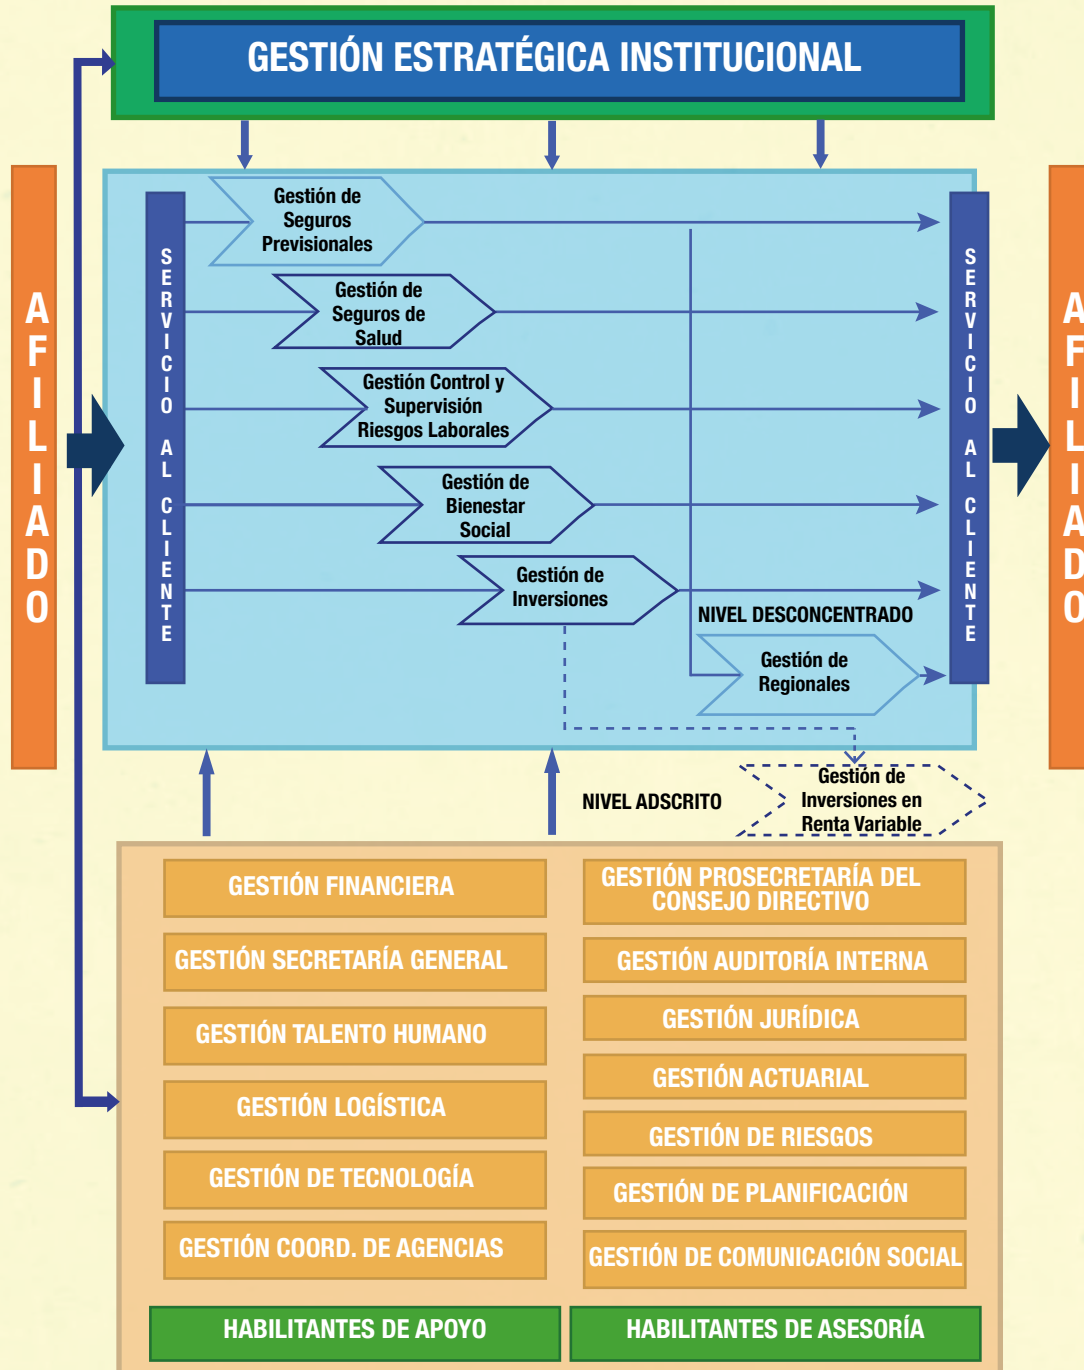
GESTIÓN ESTRATÉGICA INSTITUCIONAL

AFILIADO

SERVICIO AL CLIENTE

Gestión de Seguros Previsionales

Gestión de Seguros de Salud

Gestión Control y Supervisión Riesgos Laborales

Gestión de Bienestar Social

Gestión de Inversiones

NIVEL DESCONCENTRADO

Gestión de Regionales

SERVICIO AL CLIENTE

AFILIADO

NIVEL ADSCRITO

Gestión de Inversiones en Renta Variable

GESTIÓN FINANCIERA

GESTIÓN PROSECRETARÍA DEL CONSEJO DIRECTIVO

GESTIÓN SECRETARÍA GENERAL

GESTIÓN AUDITORÍA INTERNA

GESTIÓN TALENTO HUMANO

GESTIÓN JURÍDICA

GESTIÓN ACTUARIAL

GESTIÓN LOGÍSTICA

GESTIÓN DE RIESGOS

GESTIÓN DE TECNOLOGÍA

GESTIÓN DE PLANIFICACIÓN

GESTIÓN COORD. DE AGENCIAS

GESTIÓN DE COMUNICACIÓN SOCIAL

HABILITANTES DE APOYO

HABILITANTES DE ASESORÍA